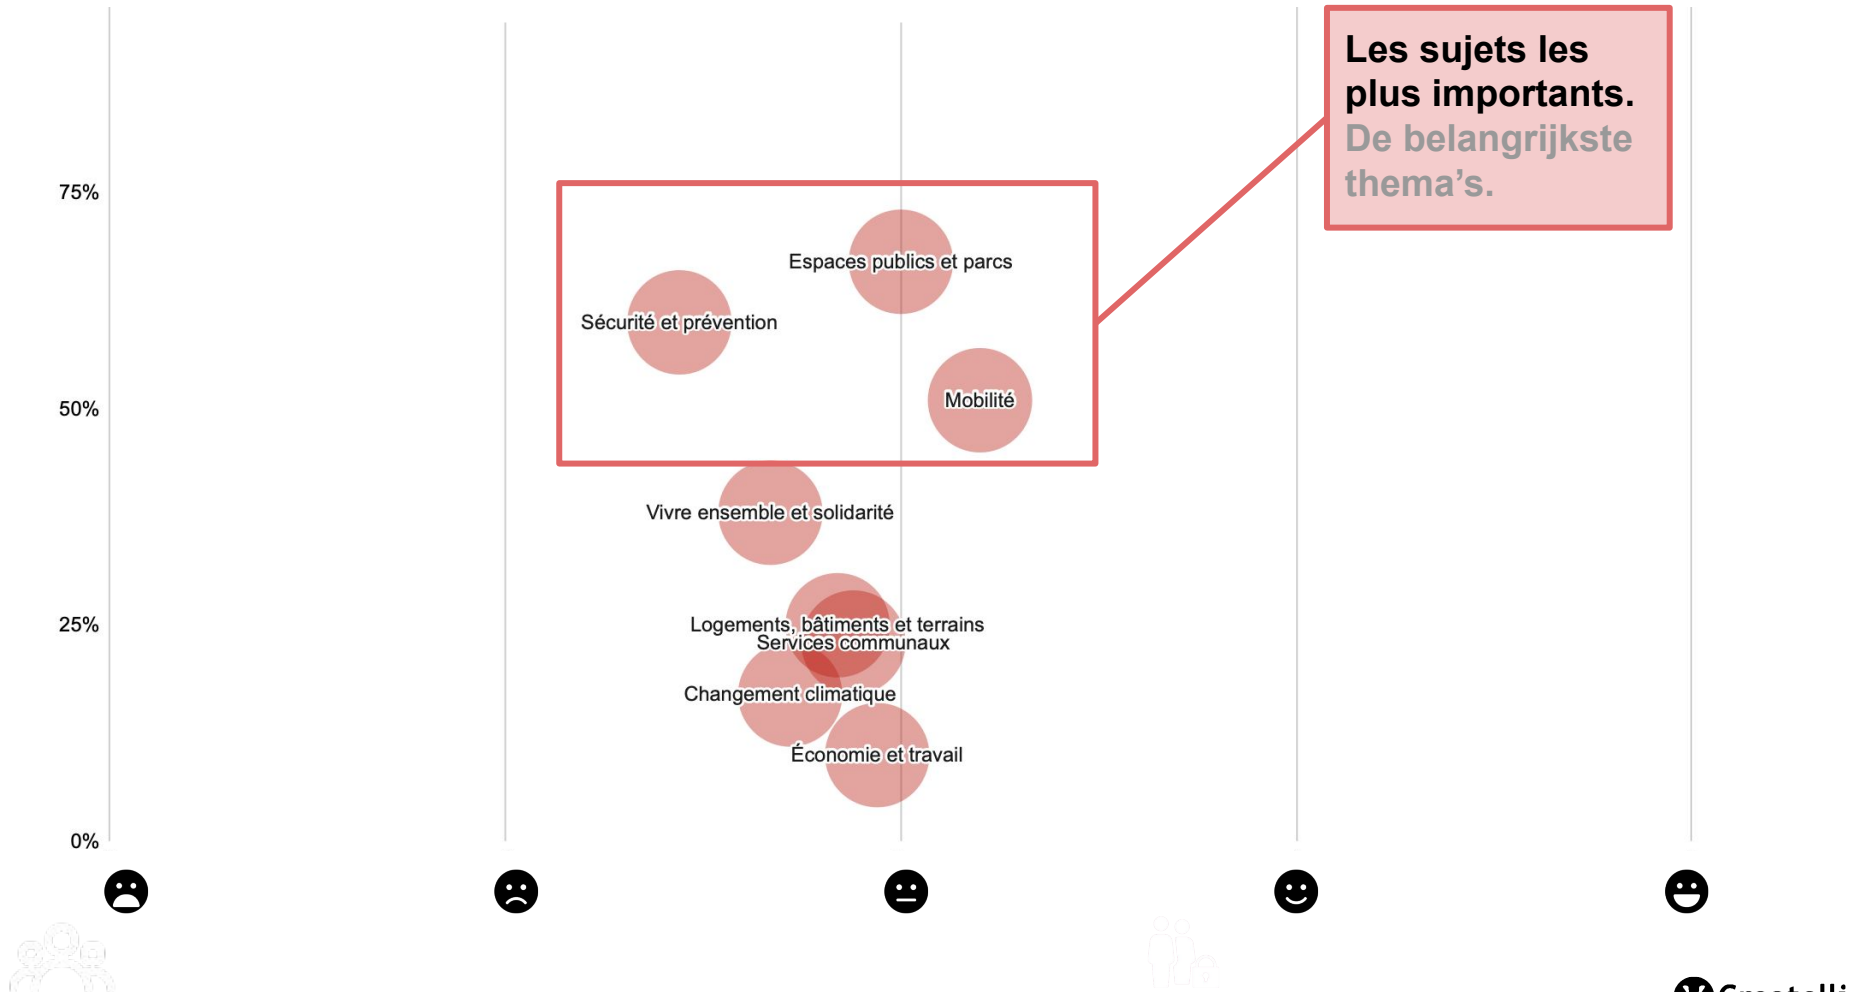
Les sujets les plus importants.
De belangrijkste thema's.

75%

50%

25%

0%

Espaces publics et parcs

Sécurité et prévention

Mobilité

Vivre ensemble et solidarité

Logements, bâtiments et terrains
Services communaux

Changement climatique

Économie et travail

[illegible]